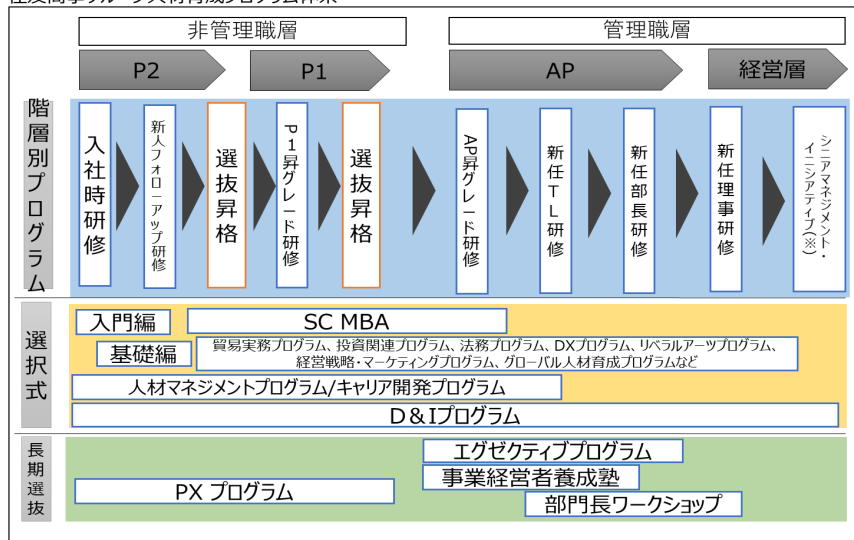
住友商事グループ人材育成プログラム体系

非管理職層

管理職層

P2

P1

AP

経営層

階層別プログラム

入社時研修

新人フォローアップ研修

選抜昇格

P1昇グレード研修

選抜昇格

AP昇グレード研修

新任TL研修

新任部長研修

新任理事研修

シニアマネジメント・イニシアティブ(※)

選択式

入門編

SC MBA

基礎編

貿易実務プログラム、投資関連プログラム、法務プログラム、DXプログラム、リベラルアーツプログラム、経営戦略・マーケティングプログラム、グローバル人材育成プログラムなど

人材マネジメントプログラム/キャリア開発プログラム

D&Iプログラム

長期選抜

エグゼクティブプログラム

事業経営者養成塾

PX プログラム

部門長ワークショップ